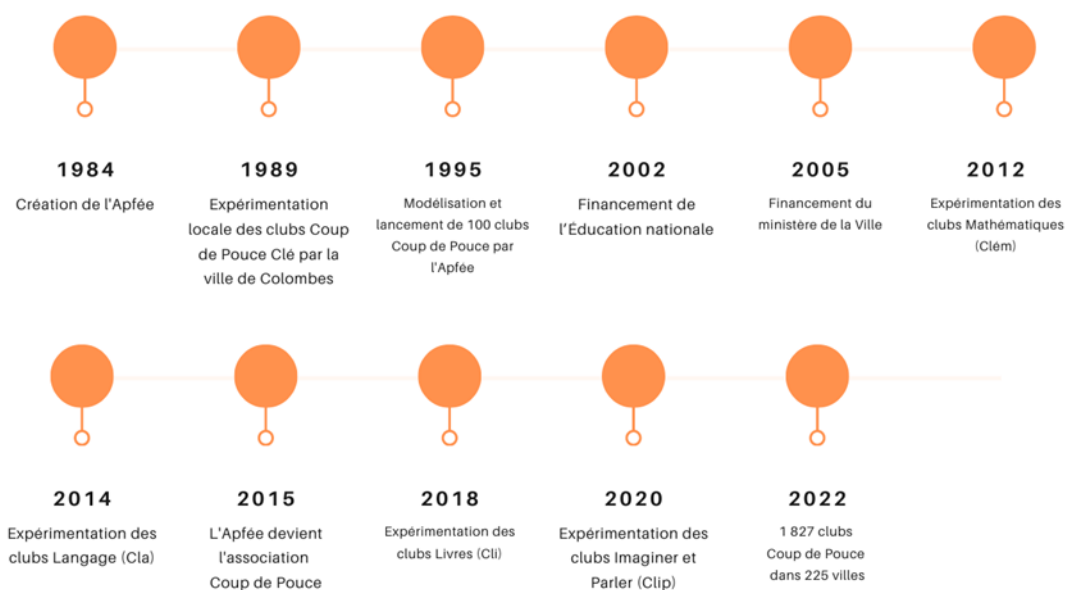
1984

Création de l'Apfée

1989

Expérimentation locale des clubs Coup de Pouce Clé par la ville de Colombes

1995

Modélisation et lancement de 100 clubs Coup de Pouce par l'Apfée

2002

Financement de l'Éducation nationale

2005

Financement du ministère de la Ville

2012

Expérimentation des clubs Mathématiques (Clém)

2014

Expérimentation des clubs Langage (Cla)

2015

L'Apfée devient l'association Coup de Pouce

2018

Expérimentation des clubs Livres (Cli)

2020

Expérimentation des clubs Imaginer et Parler (Clip)

2022

1 827 clubs Coup de Pouce dans 225 villes